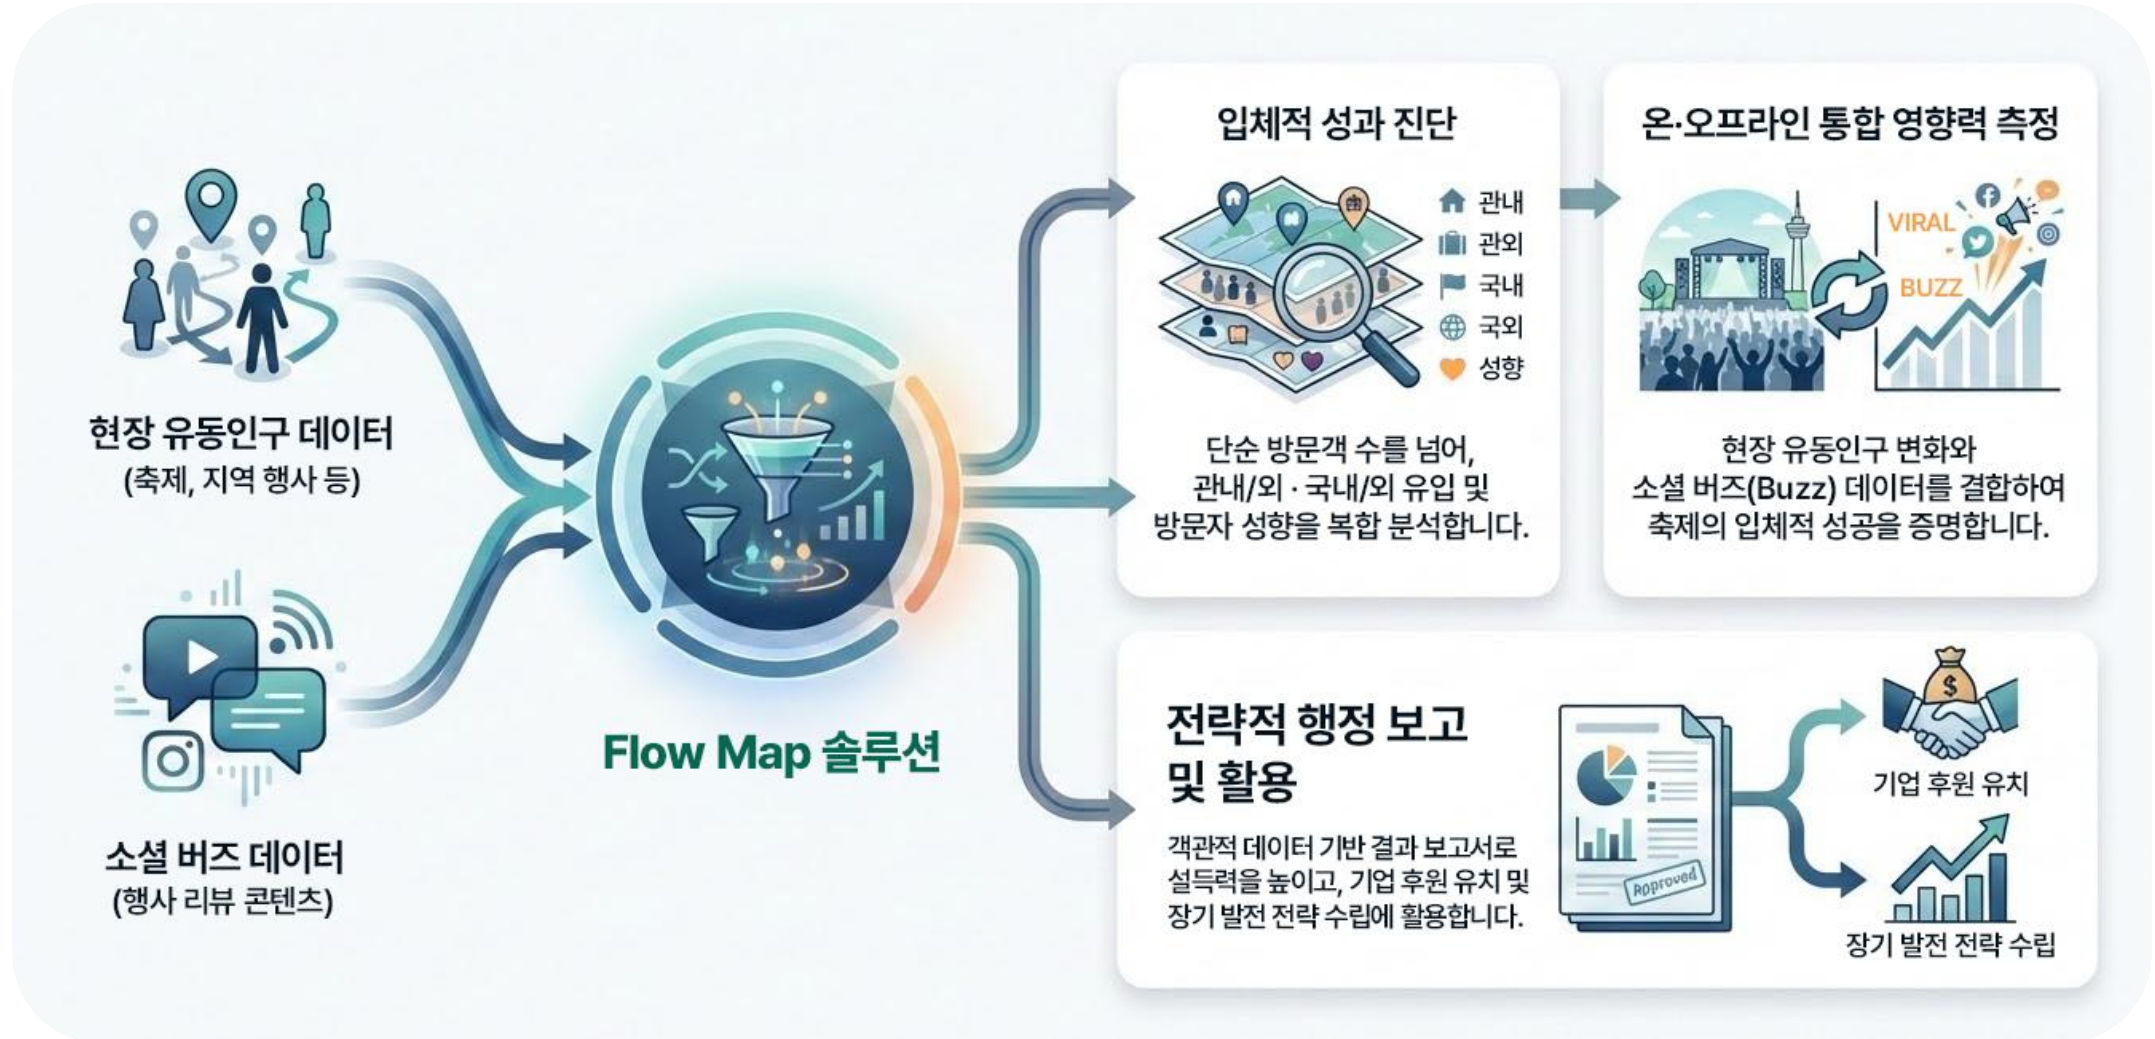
현장 유동인구 데이터
(축제, 지역 행사 등)

소셜 버즈 데이터
(행사 리뷰 콘텐츠)

Flow Map 솔루션

입체적 성과 진단

관내
관외
국내
국외
성향

단순 방문객 수를 넘어, 관내/외 · 국내/외 유입 및 방문자 성향을 복합 분석합니다.

온·오프라인 통합 영향력 측정

VIRAL
BUZZ

현장 유동인구 변화와 소셜 버즈(Buzz) 데이터를 결합하여 축제의 입체적 성공을 증명합니다.

전략적 행정 보고 및 활용

객관적 데이터 기반 결과 보고서로 설득력을 높이고, 기업 후원 유치 및 장기 발전 전략 수립에 활용합니다.

Approved

기업 후원 유치

장기 발전 전략 수립